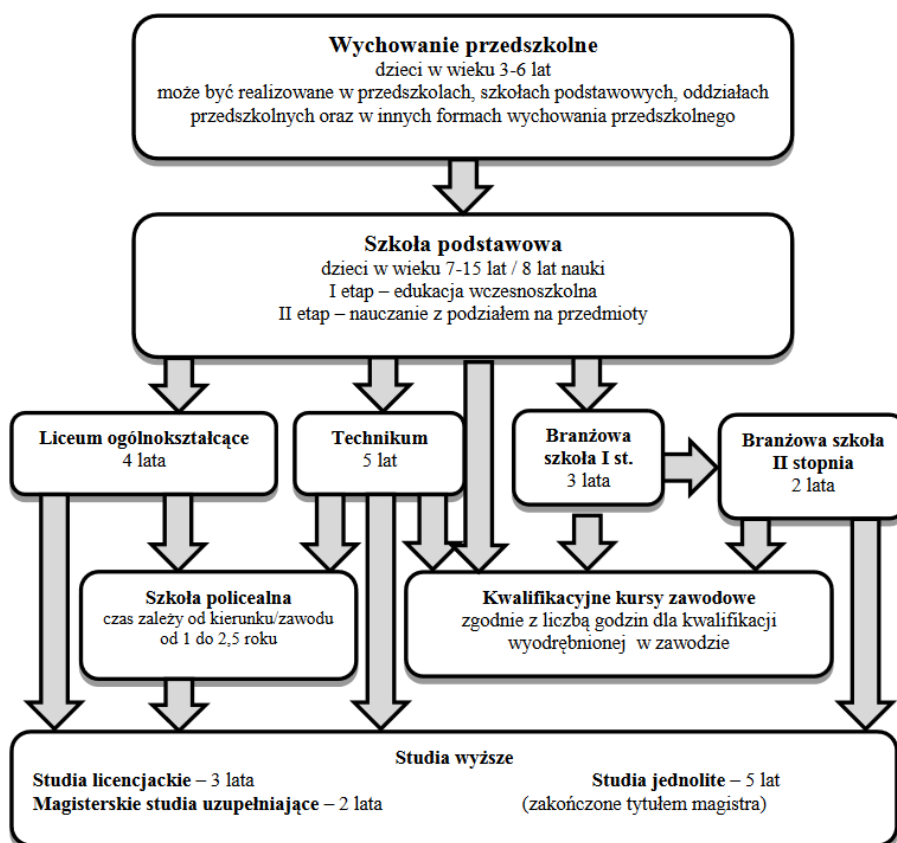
Wychowanie przedszkolne
dzieci w wieku 3-6 lat
może być realizowane w przedszkolach, szkołach podstawowych, oddziałach przedszkolnych oraz w innych formach wychowania przedszkolnego

Szkoła podstawowa
dzieci w wieku 7-15 lat / 8 lat nauki
I etap – edukacja wczesnoszkolna
II etap – nauczanie z podziałem na przedmioty

Liceum ogólnokształcące
4 lata

Technikum
5 lat

Branżowa szkoła I st.
3 lata

Branżowa szkoła II stopnia
2 lata

Szkoła policealna
czas zależy od kierunku/zawodu od 1 do 2,5 roku

Kwalifikacyjne kursy zawodowe
zgodnie z liczbą godzin dla kwalifikacji wyodrębnionej w zawodzie

Studia wyższe
Studia licencjackie – 3 lata
Magisterskie studia uzupełniające – 2 lata
Studia jednolite – 5 lat
(zakończone tytułem magistra)